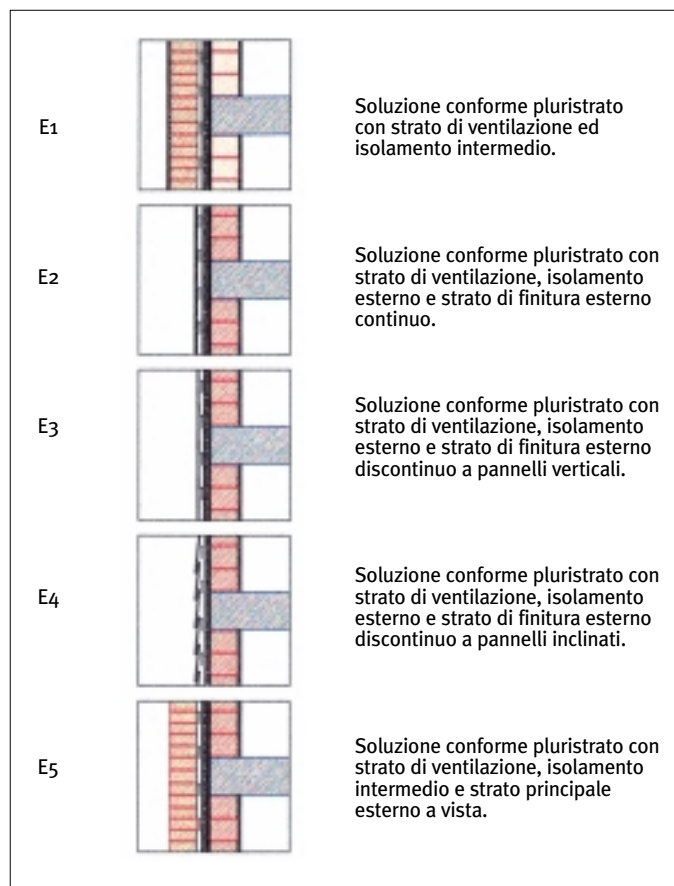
E1

Soluzione conforme pluristrato con strato di ventilazione ed isolamento intermedio.

E2

Soluzione conforme pluristrato con strato di ventilazione, isolamento esterno e strato di finitura esterno continuo.

E3

Soluzione conforme pluristrato con strato di ventilazione, isolamento esterno e strato di finitura esterno discontinuo a pannelli verticali.

E4

Soluzione conforme pluristrato con strato di ventilazione, isolamento esterno e strato di finitura esterno discontinuo a pannelli inclinati.

E5

Soluzione conforme pluristrato con strato di ventilazione, isolamento intermedio e strato principale esterno a vista.